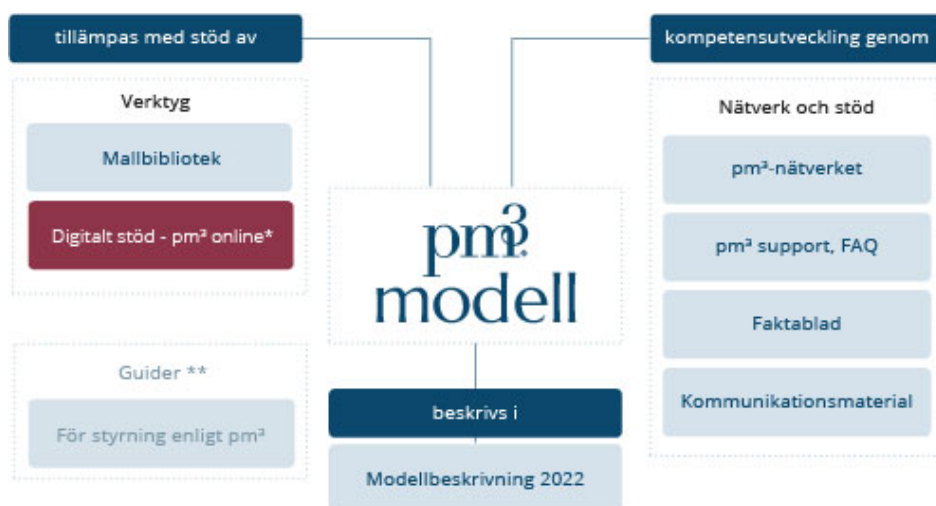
tillämpas med stöd av

Verktyg

Mallbibliotek

Digitalt stöd - pm³ online*

Guider **

För styrning enligt pm³

$pm^3$
modell

beskrivs i

Modellbeskrivning 2022

kompetensutveckling genom

Nätverk och stöd

pm³-nätverket

pm³ support, FAQ

Faktablad

Kommunikationsmaterial